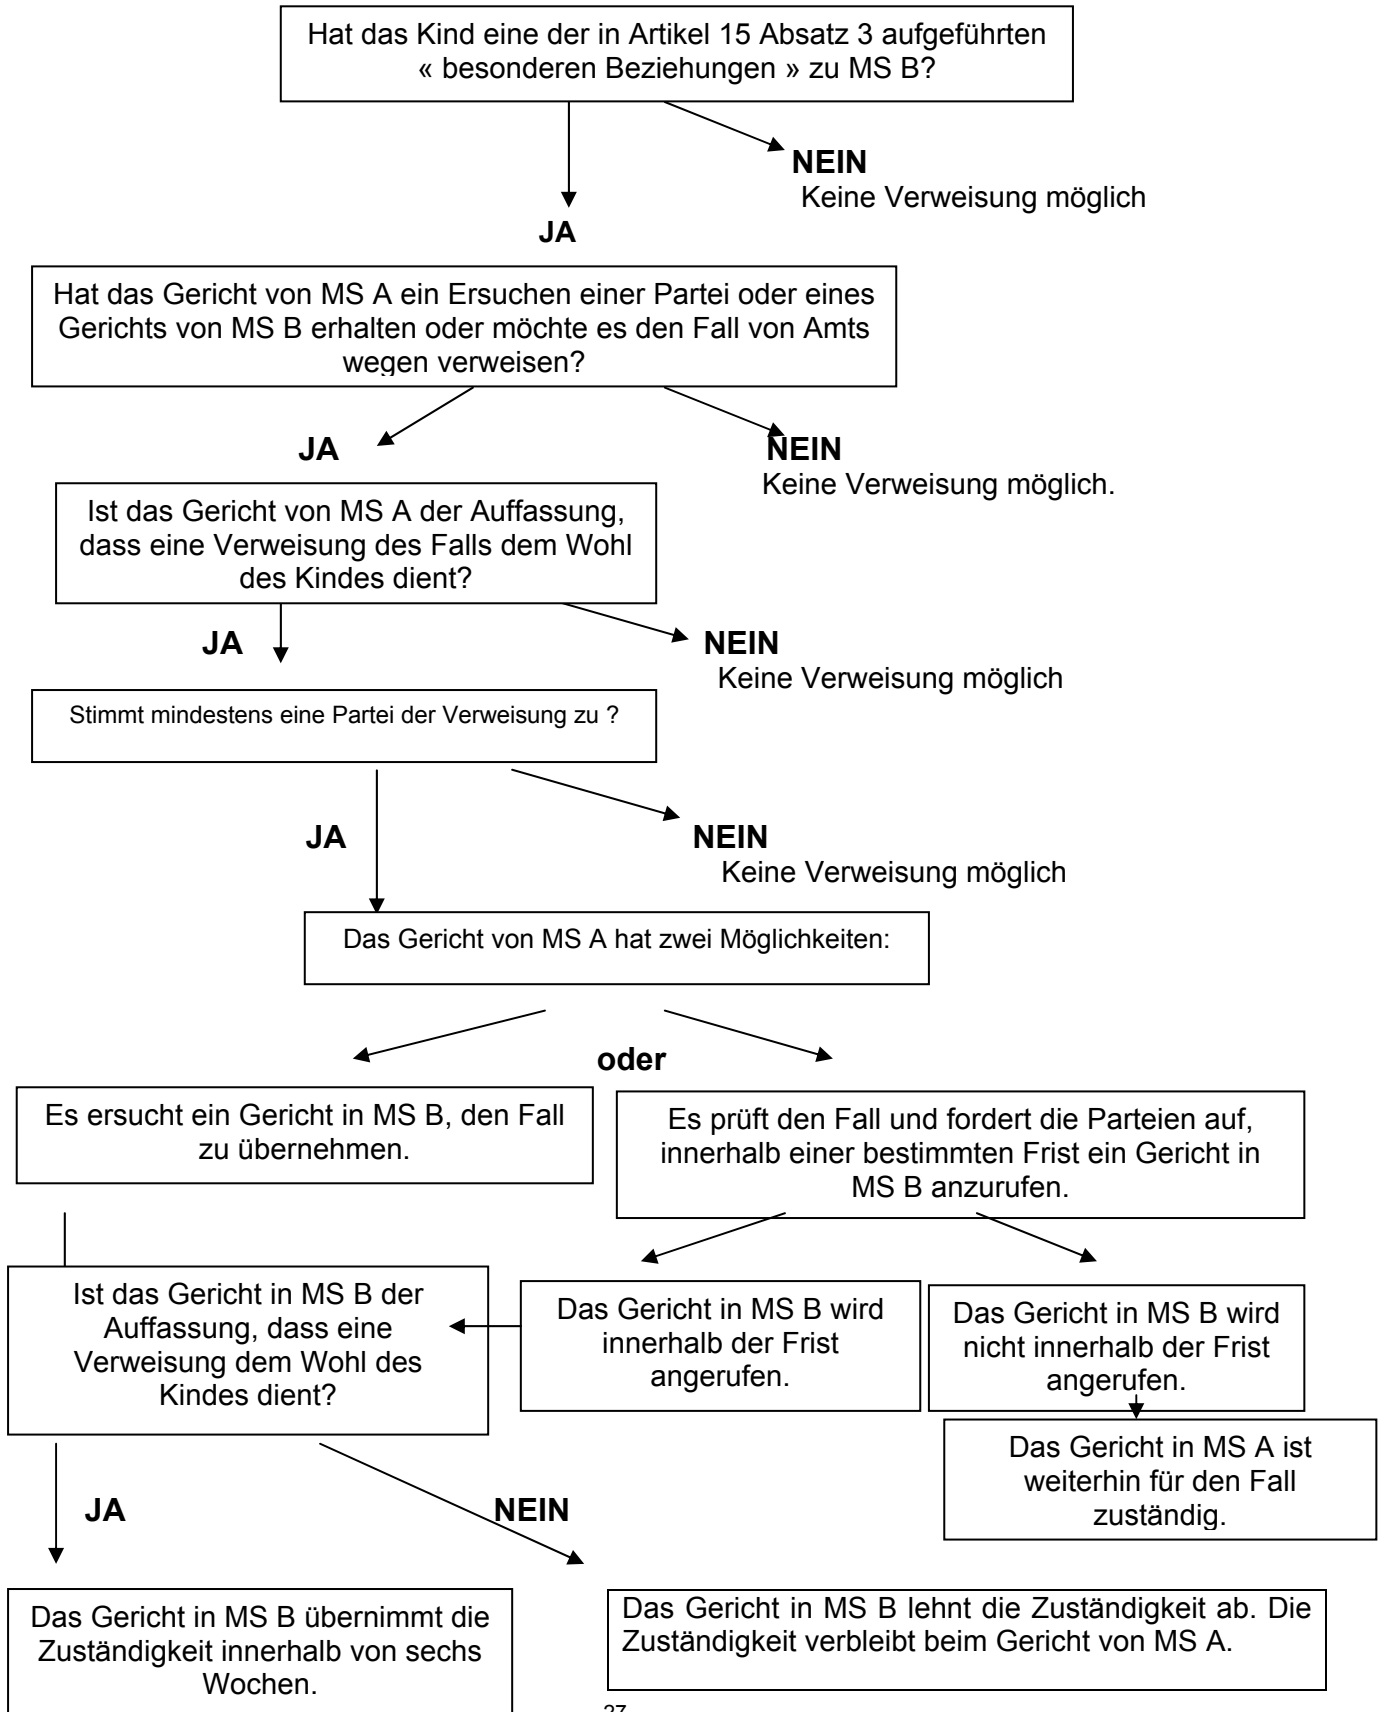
Hat das Kind eine der in Artikel 15 Absatz 3 aufgeführten « besonderen Beziehungen » zu MS B?

NEIN
Keine Verweisung möglich

JA

Hat das Gericht von MS A ein Ersuchen einer Partei oder eines Gerichts von MS B erhalten oder möchte es den Fall von Amts wegen verweisen?

JA

NEIN
Keine Verweisung möglich.

Ist das Gericht von MS A der Auffassung, dass eine Verweisung des Falls dem Wohl des Kindes dient?

JA

NEIN
Keine Verweisung möglich

Stimmt mindestens eine Partei der Verweisung zu ?

JA

NEIN
Keine Verweisung möglich

Das Gericht von MS A hat zwei Möglichkeiten:

oder

Es ersucht ein Gericht in MS B, den Fall zu übernehmen.

Es prüft den Fall und fordert die Parteien auf, innerhalb einer bestimmten Frist ein Gericht in MS B anzurufen.

Ist das Gericht in MS B der Auffassung, dass eine Verweisung dem Wohl des Kindes dient?

Das Gericht in MS B wird innerhalb der Frist angerufen.

Das Gericht in MS B wird nicht innerhalb der Frist angerufen.

Das Gericht in MS A ist weiterhin für den Fall zuständig.

JA

NEIN

Das Gericht in MS B übernimmt die Zuständigkeit innerhalb von sechs Wochen.

Das Gericht in MS B lehnt die Zuständigkeit ab. Die Zuständigkeit verbleibt beim Gericht von MS A.

27